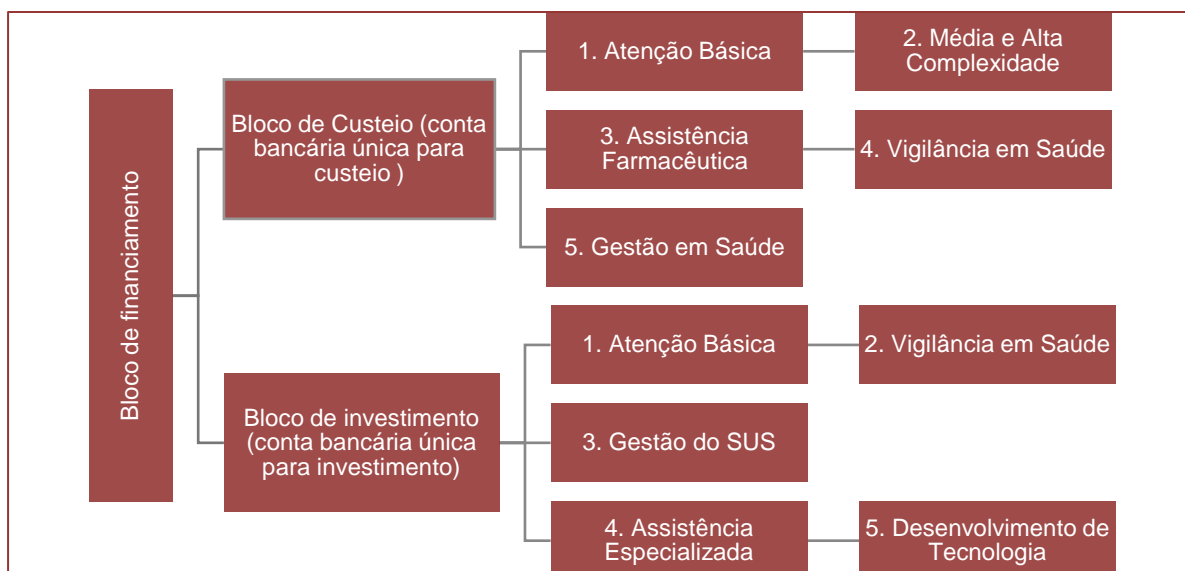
Bloco de financiamento

Bloco de Custeio (conta bancária única para custeio )

1. Atenção Básica

2. Média e Alta Complexidade

3. Assistência Farmacêutica

4. Vigilância em Saúde

5. Gestão em Saúde

Bloco de investimento (conta bancária única para investimento)

1. Atenção Básica

2. Vigilância em Saúde

3. Gestão do SUS

4. Assistência Especializada

5. Desenvolvimento de Tecnologia